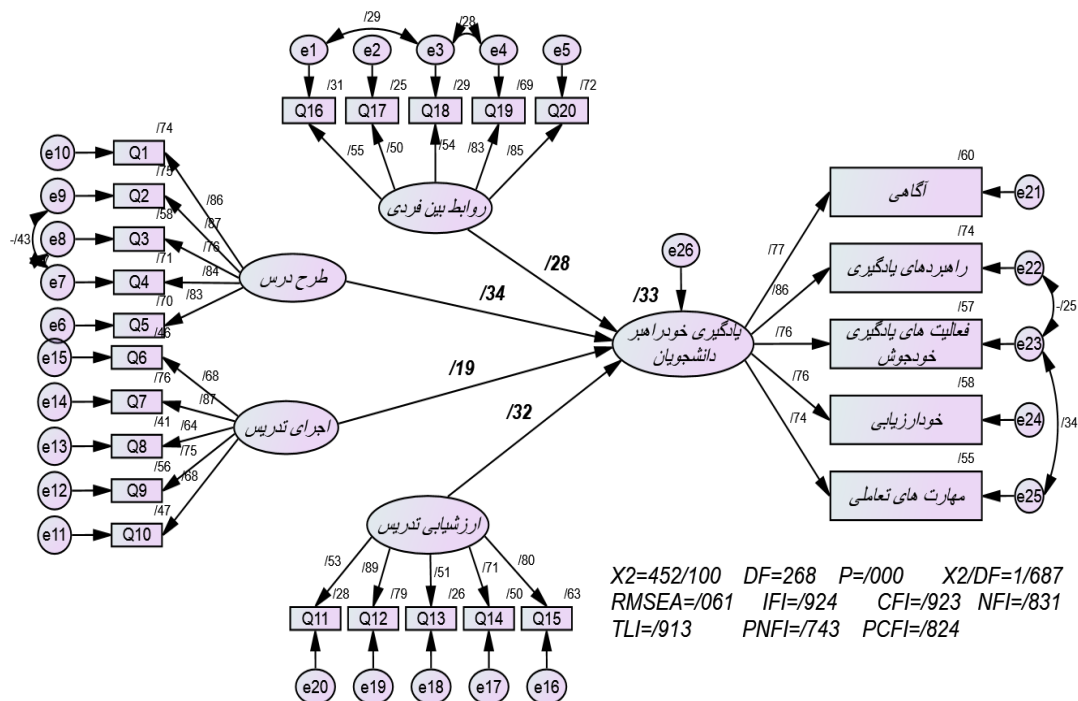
e1 e2 e3 e4 e5
/29 /28
/31 /25 /29 /69 /72
Q16 Q17 Q18 Q19 Q20
/55 /50 /54 /83 /85
روابط بین فردی

e10 Q1 /74
e9 Q2 /75
e8 Q3 /58
e7 Q4 /71
e6 Q5 /70
-/43
/86 /87 /76 /84 /83
طرح درس

e15 Q6 /46
e14 Q7 /76
e13 Q8 /41
e12 Q9 /56
e11 Q10 /47
/68 /87 /64 /75 /68
اجرای تدریس

/28
/34
/19
/32
/33
e26
یادگیری خودراهبر دانشجویان

/60 آگاهی e21
/74 راهبردهای یادگیری e22
/57 فعالیت های یادگیری خودجوش e23
/58 خودارزیابی e24
/55 مهارت های تعاملی e25
/77 /86 /76 /76 /74
-/25
/34

ارزشیابی تدریس
/53 /89 /51 /71 /80
/28 /79 /26 /50 /63
Q11 Q12 Q13 Q14 Q15
e20 e19 e18 e17 e16

X2=452/100 DF=268 P=/000 X2/DF=1/687
RMSEA=/061 IFI=/924 CFI=/923 NFI=/831
TLI=/913 PNFI=/743 PCFI=/824